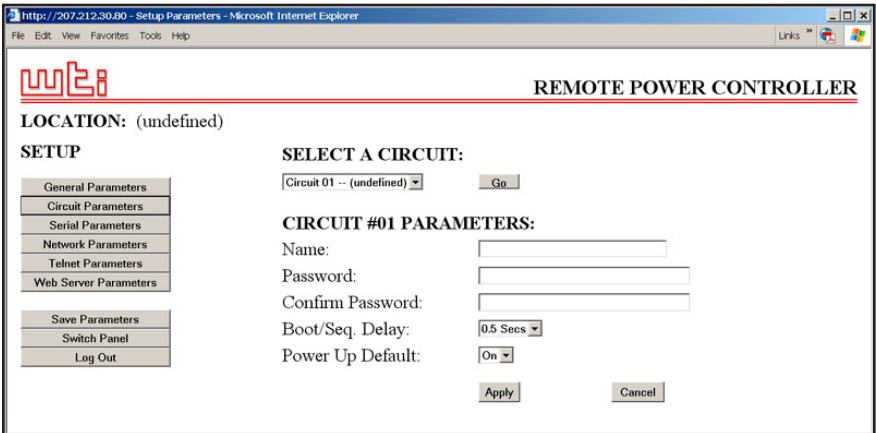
http://207.212.30.80 - Setup Parameters - Microsoft Internet Explorer

File Edit View Favorites Tools Help

Links »

wti

REMOTE POWER CONTROLLER

LOCATION: (undefined)

SETUP

General Parameters
Circuit Parameters
Serial Parameters
Network Parameters
Telnet Parameters
Web Server Parameters

Save Parameters
Switch Panel
Log Out

SELECT A CIRCUIT:

Circuit 01 -- (undefined)

Go

CIRCUIT #01 PARAMETERS:

Name:

Password:

Confirm Password:

Boot/Seq. Delay: 0.5 Secs

Power Up Default: On

Apply

Cancel